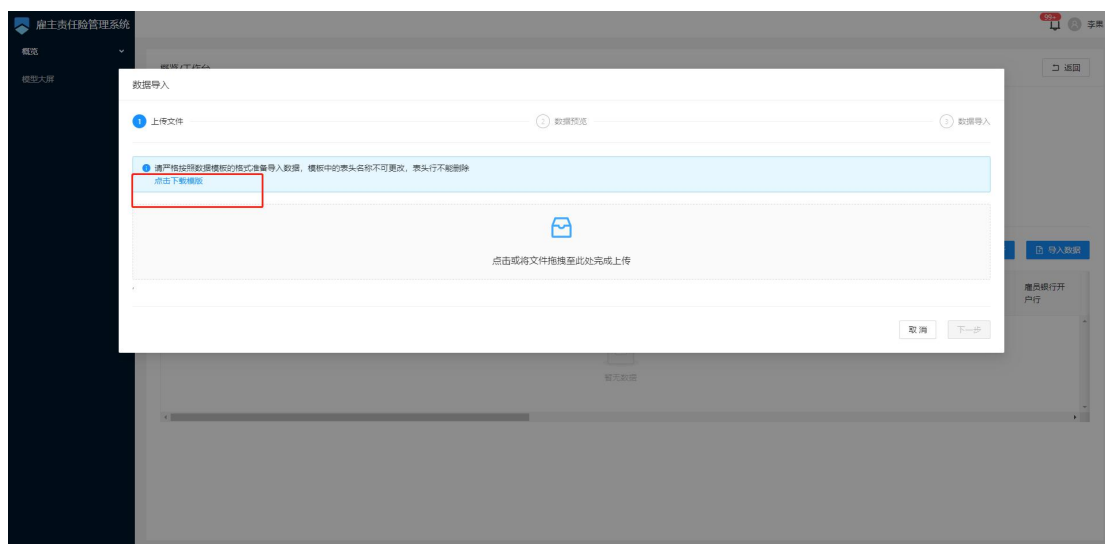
雇主责任险管理系统

99+

李果

概览

模型大屏

概览/工作台

返回

数据导入

1 上传文件

2 数据预览

3 数据导入

请严格按照数据模板的格式准备导入数据，模板中的表头名称不可更改，表头行不能删除

点击下载模版

点击或将文件拖拽至此处完成上传

导入数据

雇员银行开户行

取消

下一步

暂无数据